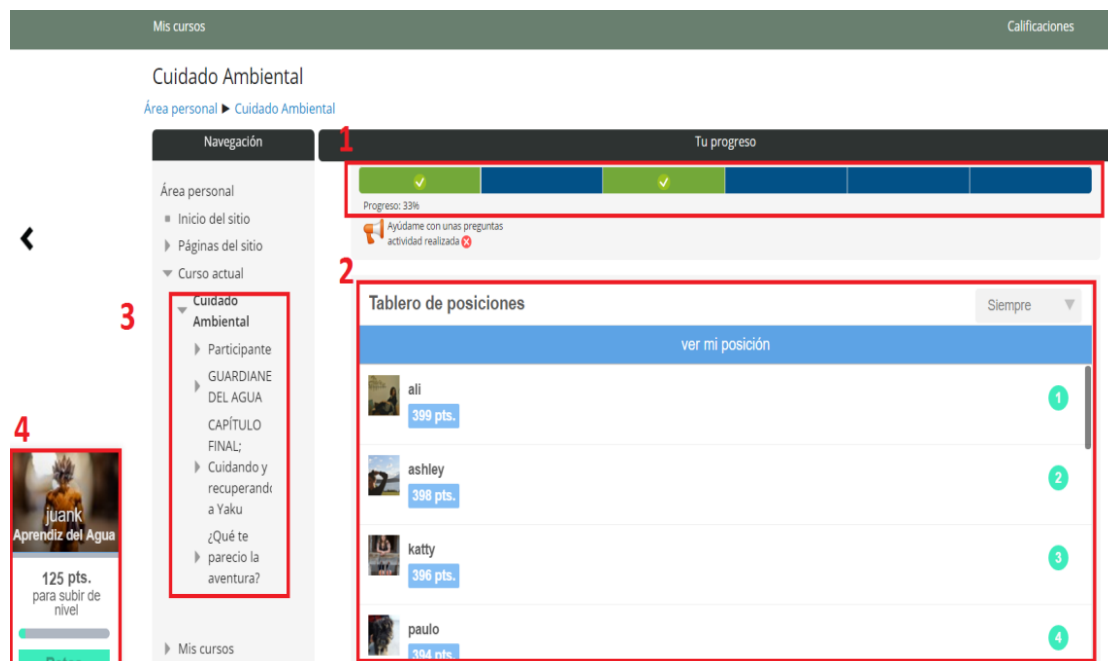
Mis cursos

Calificaciones

Cuidado Ambiental

Área personal ▶ Cuidado Ambiental

Navegación

1

Tu progreso

Progreso: 33%

Ayúdame con unas preguntas
actividad realizada

Área personal

Inicio del sitio

Páginas del sitio

Curso actual

3

Cuidado Ambiental

Participante

GUARDIANE DEL AGUA

CAPÍTULO FINAL; Cuidando y recuperandc a Yaku

¿Qué te parecio la aventura?

Mis cursos

2

Tablero de posiciones

Siempre

ver mi posición

ali
399 pts.
1

ashley
398 pts.
2

katty
396 pts.
3

paulo
394 pts.
4

4

juank
Aprendiz del Agua

125 pts.
para subir de nivel